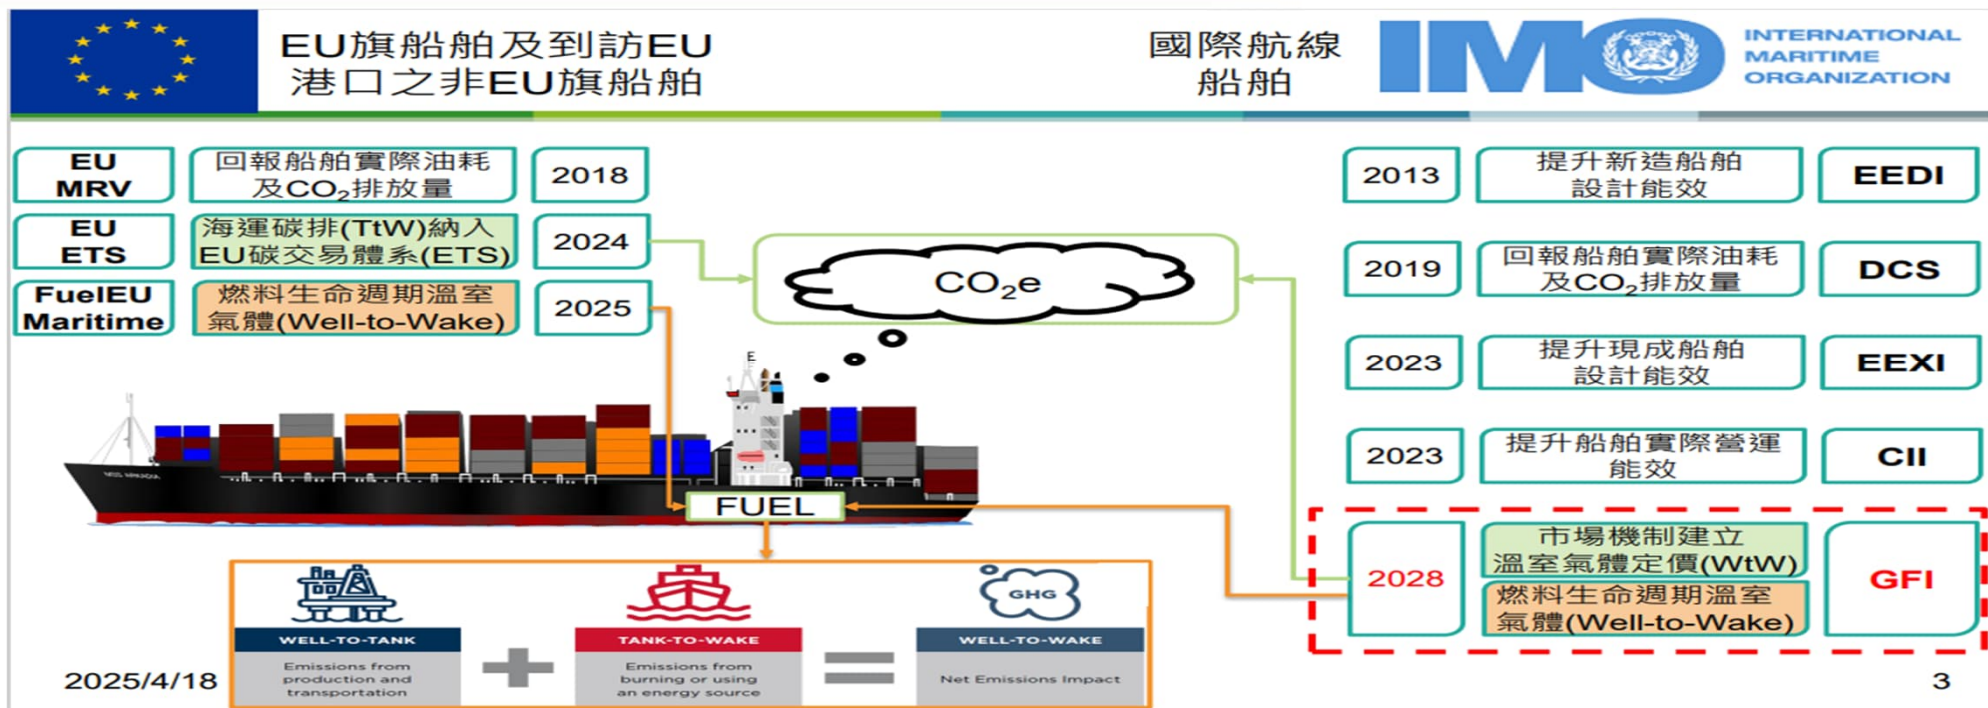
EU旗船舶及到訪EU港口之非EU旗船舶

國際航線船舶

INTERNATIONAL MARITIME ORGANIZATION

| EU MRV | 回報船舶實際油耗及$CO_2$排放量 | 2018 |
|---|---|---|
| EU ETS | 海運碳排(TtW)納入EU碳交易體系(ETS) | 2024 |
| FuelEU Maritime | 燃料生命週期溫室氣體(Well-to-Wake) | 2025 |

$CO_2e$

| 2013 | 提升新造船舶設計能效 | EEDI |
|---|---|---|
| 2019 | 回報船舶實際油耗及$CO_2$排放量 | DCS |
| 2023 | 提升現成船舶設計能效 | EEXI |
| 2023 | 提升船舶實際營運能效 | CII |
| 2028 | 市場機制建立溫室氣體定價(WtW) 燃料生命週期溫室氣體(Well-to-Wake) | GFI |

FUEL

WELL-TO-TANK
Emissions from production and transportation

TANK-TO-WAKE
Emissions from burning or using an energy source

GHG
WELL-TO-WAKE
Net Emissions Impact

2025/4/18

3